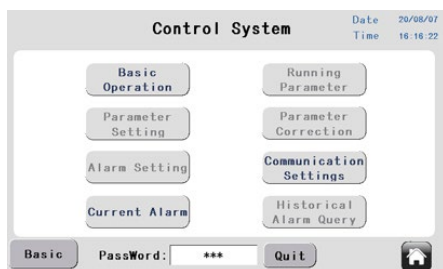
Control System

Date 20/08/07
Time 16:16:22

Basic Operation

Running Parameter

Parameter Setting

Parameter Correction

Alarm Setting

Communication Settings

Current Alarm

Historical Alarm Query

Basic

PassWord: ***

Quit